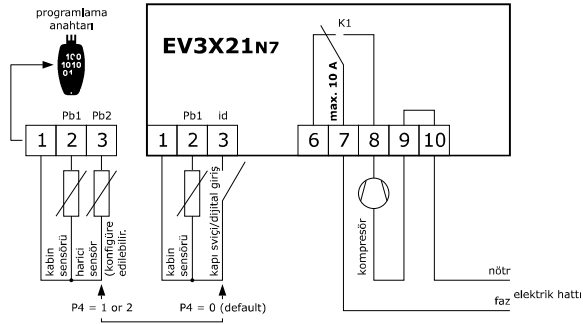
programlama anahtarı

100
1010
01

EV3X21N7

K1

max. 10 A

Pb1 Pb2

1 2 3

Pb1 id

1 2 3

6 7 8 9 10

kabin sensörü

harici sensör (konfigüre edilebilir.

kabin sensörü

kapı sviçi/dijital giriş

kompresör

nötr

faz

elektrik hattı

P4 = 1 or 2

P4 = 0 (default)